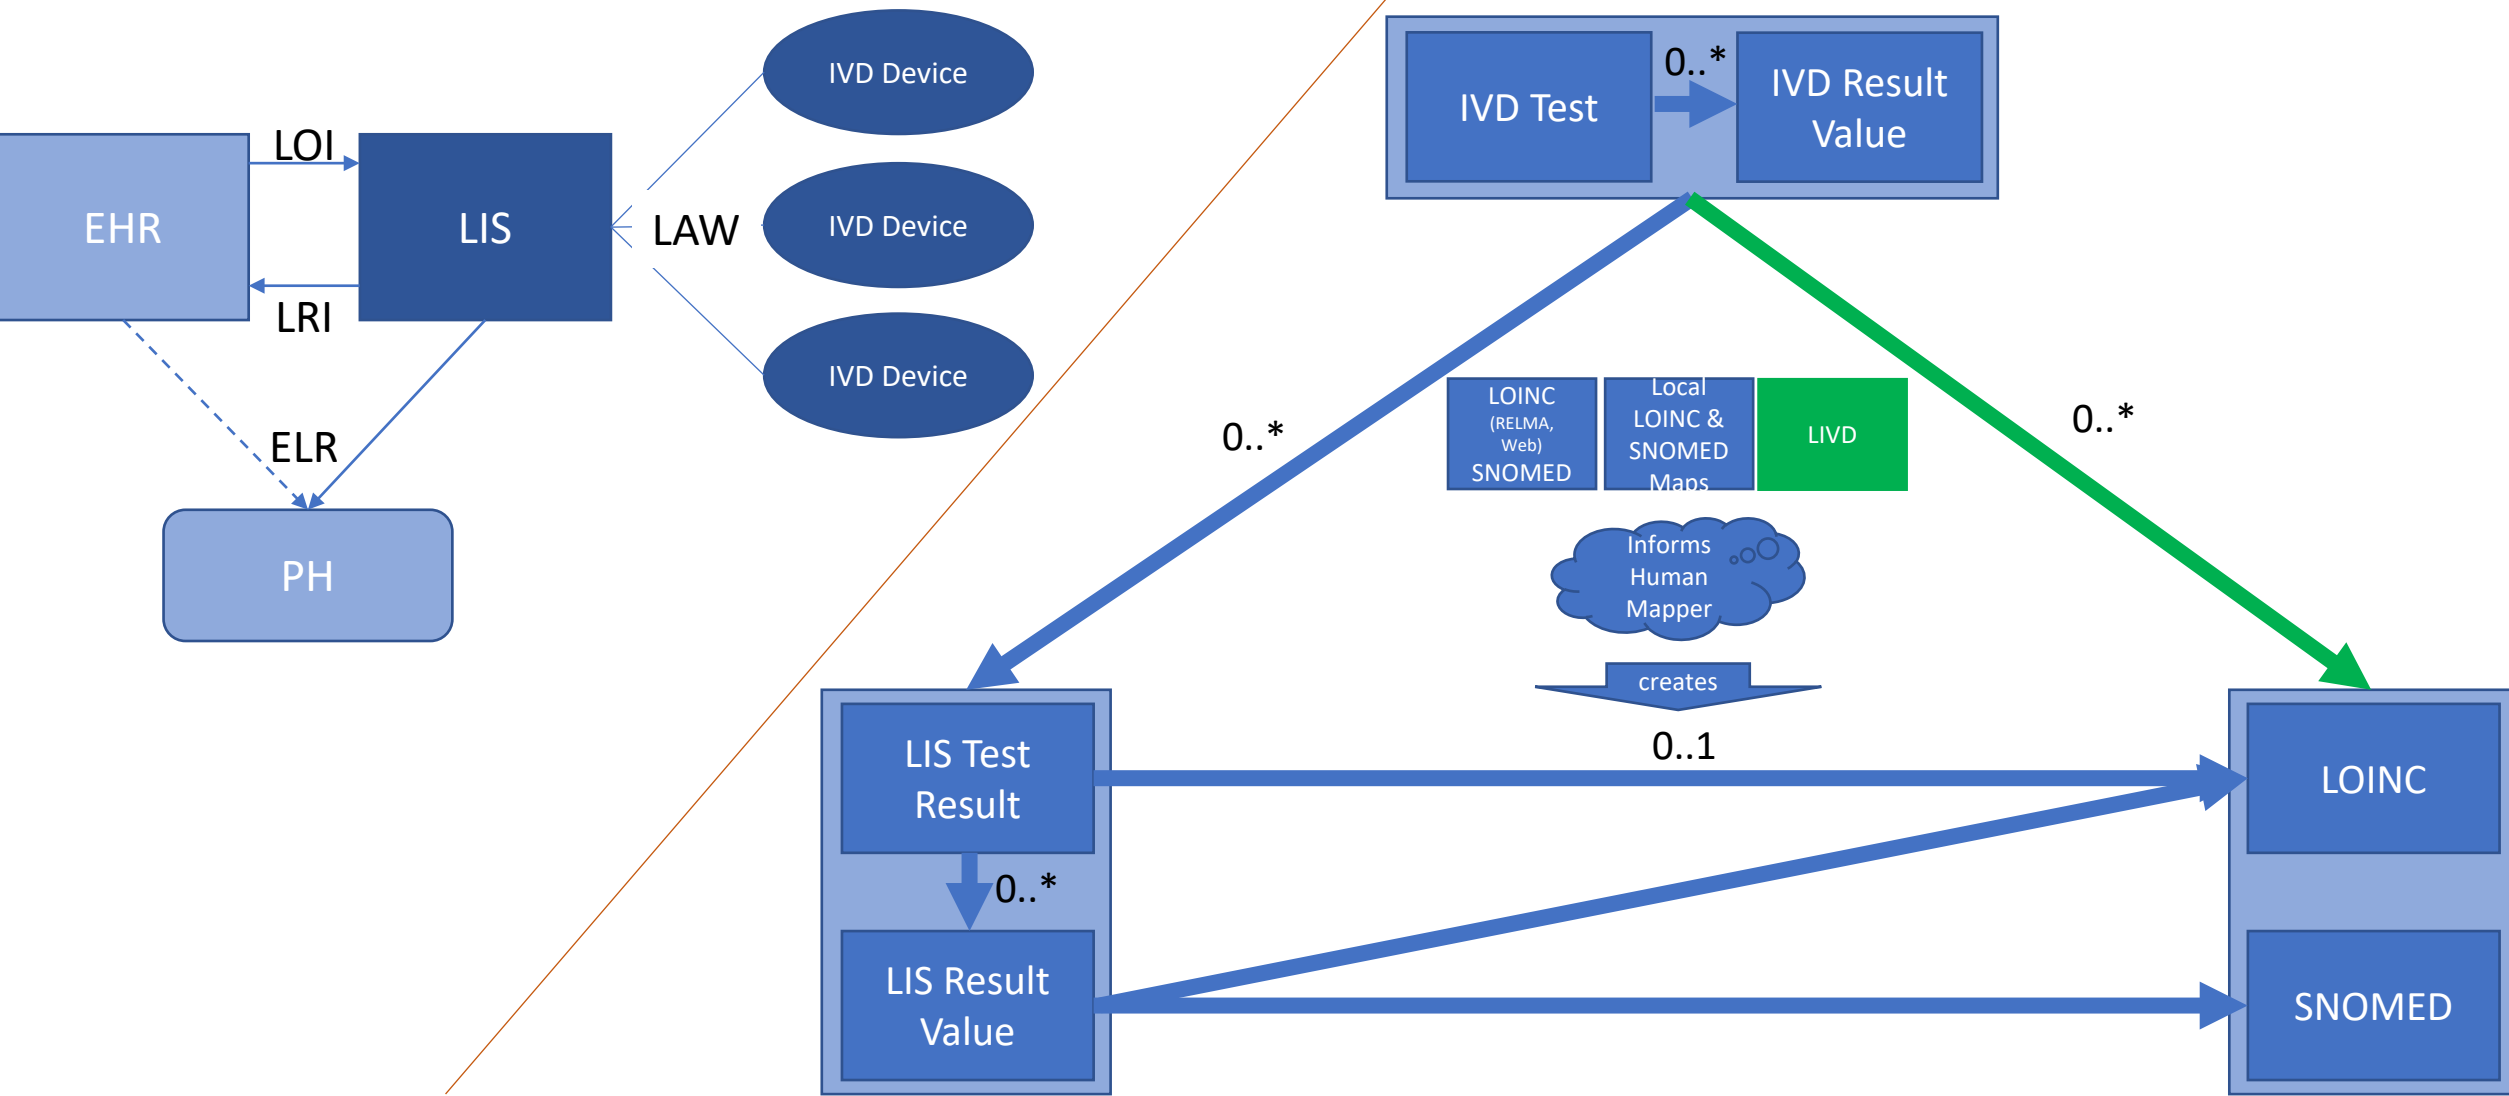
IVD Device

IVD Device

IVD Device

LOI

EHR

LIS

LAW

LRI

ELR

PH

IVD Test

0..*

IVD Result Value

LOINC (RELMA, Web) SNOMED

Local LOINC & SNOMED Maps

LIVD

0..*

0..*

Informs Human Mapper

creates

0..1

LIS Test Result

0..*

LIS Result Value

LOINC

SNOMED